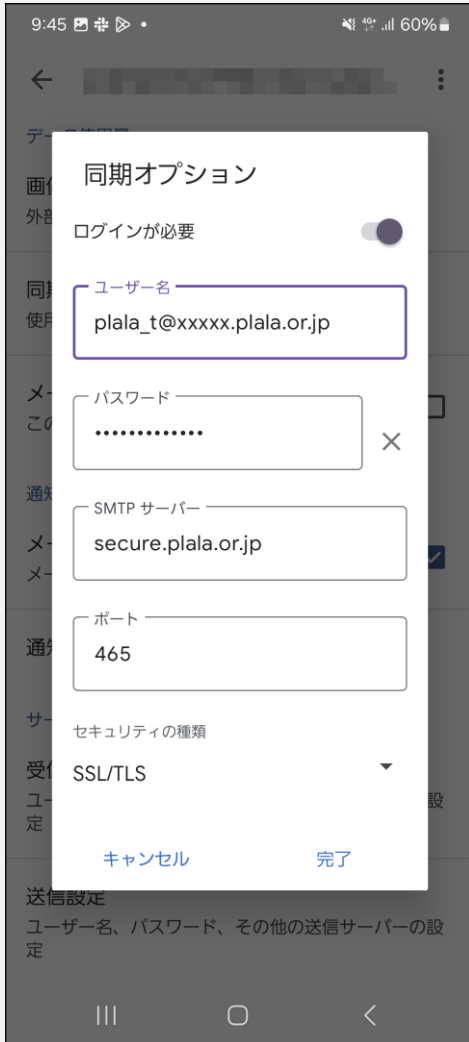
9:45 ⊠ ⁞ ▷ •
4G+ 60%

データ使用量
画
外部
同
使用
メ
この
通知
メ
メ
通知
サー
受
ユー
定
設

同期オプション

ログインが必要

ユーザー名
plala_t@xxxxx.plala.or.jp

パスワード
•••••••••••••
×

SMTP サーバー
secure.plala.or.jp

ポート
465

セキュリティの種類
SSL/TLS

キャンセル
完了

送信設定
ユーザー名、パスワード、その他の送信サーバーの設定